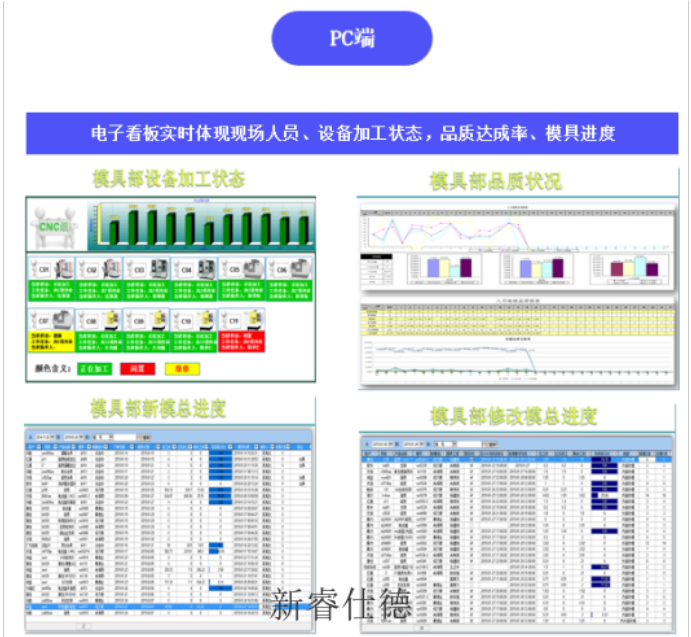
PC端

电子看板实时体现现场人员、设备加工状态，品质达成率、模具进度

模具部设备加工状态

CNC

C01

C02

C03

C04

C05

C06

C07

C08

C09

C10

C11

颜色含义：

正在加工

闲置

维修

模具部品质状况

模具部新模总进度

模具部修改模总进度

新睿仕德